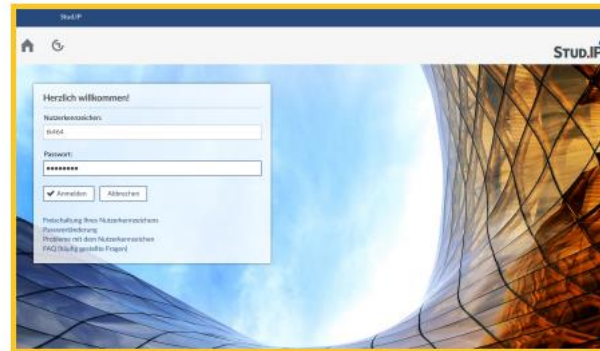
Stud.IP

Stud.IP

Herzlich willkommen!

Nutzerkennzeichen:

tb464

Passwort:

••••••••

Anmelden Abbrechen

Freischaltung Ihres Nutzerkennzeichens
Passwortänderung
Probleme mit dem Nutzerkennzeichen
FAQ (häufig gestellte Fragen)